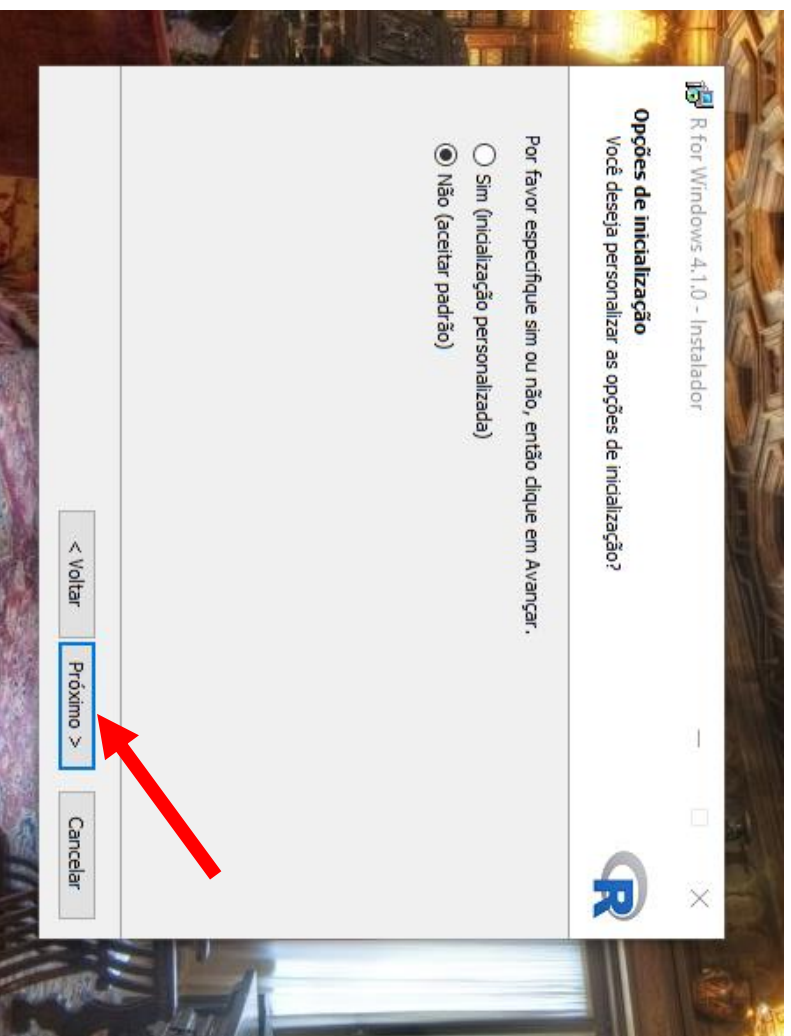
R for Windows 4.1.0 - Instalador

Opções de inicialização
Você deseja personalizar as opções de inicialização?

Por favor especifique sim ou não, então clique em Avançar.

Sim (inicialização personalizada)
Não (aceitar padrão)

< Voltar
Próximo >
Cancelar